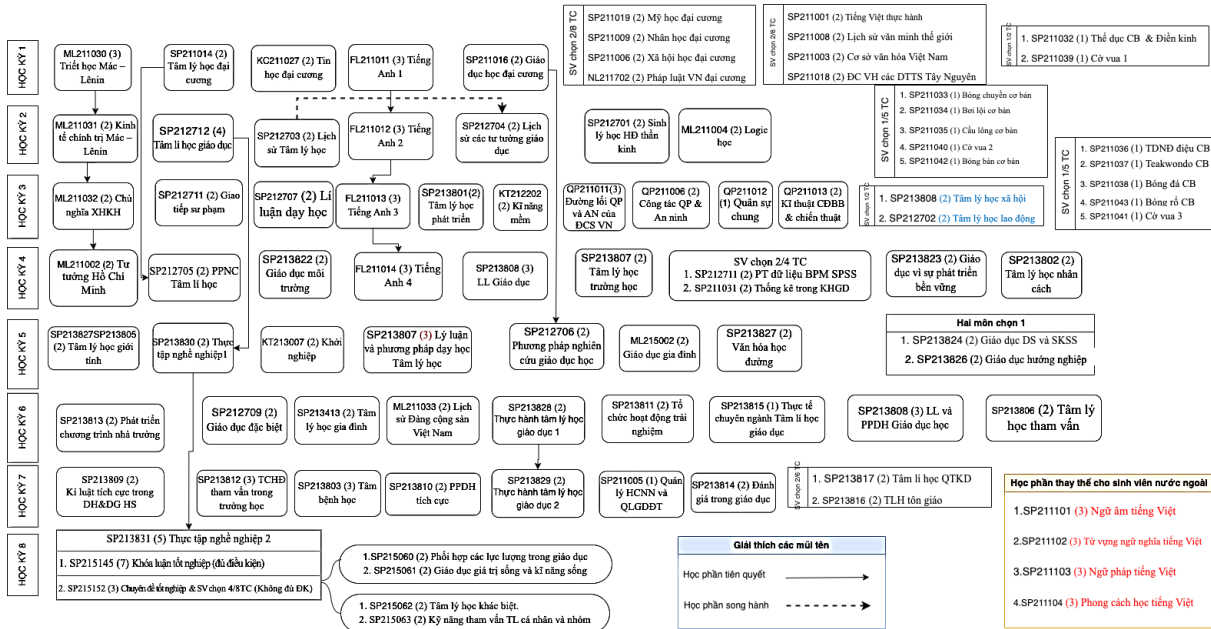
HỌC KỲ 1

ML211030 (3) Triết học Mác – Lênin

SP211014 (2) Tâm lý học đại cương

KC211027 (2) Tin học đại cương

FL211011 (3) Tiếng Anh 1

SP211016 (2) Giáo dục học đại cương

SV chọn 2/8 TC
SP211019 (2) Mỹ học đại cương
SP211007 (2) Nhân học đại cương
SP211006 (2) Xã hội học đại cương
NL211702 (2) Pháp luật VN đại cương

SV chọn 2/8 TC
SP211001 (2) Tiếng Việt thực hành
SP211008 (2) Lịch sử văn minh thế giới
SP211003 (2) Cơ sở văn hóa Việt Nam
SP211018 (2) ĐC VH các DTTS Tây Nguyên

SV chọn 1/2 TC
1. SP211032 (1) Thể dục CB & Điền kinh
2. SP211039 (1) Cờ vua 1

HỌC KỲ 2

ML211031 (2) Kinh tế chính trị Mác – Lênin

SP212712 (4) Tâm lí học giáo dục

SP212703 (2) Lịch sử Tâm lý học

FL211012 (3) Tiếng Anh 2

SP212704 (2) Lịch sử các tư tưởng giáo dục

SP212701 (2) Sinh lý học HĐ thần kinh

ML211004 (2) Logic học

SV chọn 1/5 TC
1. SP211033 (1) Bóng chuyền cơ bản
2. SP211034 (1) Bơi lội cơ bản
3. SP211035 (1) Cầu lông cơ bản
4. SP211040 (1) Cờ vua 2
5. SP211042 (1) Bóng bàn cơ bản

SV chọn 1/5 TC
1. SP211036 (1) TDNĐ điệu CB
2. SP211037 (1) Teakwondo CB
3. SP211038 (1) Bóng đá CB
4. SP211043 (1) Bóng rổ CB
5. SP211041 (1) Cờ vua 3

HỌC KỲ 3

ML211032 (2) Chủ nghĩa XHKH

SP212711 (2) Giao tiếp sư phạm

SP212707 (2) Lí luận dạy học

FL211013 (3) Tiếng Anh 3

SP213801(2) Tâm lý học phát triển

KT212202 (2) Kĩ năng mềm

QP211011(3) Đường lối QP và AN của ĐCS VN

QP211006 (2) Công tác QP & An ninh

QP211012 (1) Quân sự chung

QP211013 (2) Kĩ thuật CĐBB & chiến thuật

SV chọn 2/4 TC
1. SP213808 (2) Tâm lý học xã hội
2. SP212702 (2) Tâm lý học lao động

HỌC KỲ 4

ML211002 (2) Tư tưởng Hồ Chí Minh

SP212705 (2) PPNC Tâm lí học

SP213822 (2) Giáo dục môi trường

FL211014 (3) Tiếng Anh 4

SP213808 (3) LL Giáo dục

SP213807 (2) Tâm lý học trường học

SV chọn 2/4 TC
1. SP212711 (2) PT dữ liệu BPM SPSS
2. SP211031 (2) Thống kê trong KHGD

SP213823 (2) Giáo dục vì sự phát triển bền vững

SP213802 (2) Tâm lý học nhân cách

HỌC KỲ 5

SP213827SP213805 (2) Tâm lý học giới tính

SP213830 (2) Thực tập nghề nghiệp1

KT213007 (2) Khởi nghiệp

SP213807 (3) Lý luận và phương pháp dạy học Tâm lý học

SP212706 (2) Phương pháp nghiên cứu giáo dục học

ML215002 (2) Giáo dục gia đình

SP213827 (2) Văn hóa học đường

Hai môn chọn 1
1. SP213824 (2) Giáo dục DS và SKSS
2. SP213826 (2) Giáo dục hướng nghiệp

HỌC KỲ 6

SP213813 (2) Phát triển chương trình nhà trường

SP212709 (2) Giáo dục đặc biệt

SP213413 (2) Tâm lý học gia đình

ML211033 (2) Lịch sử Đảng cộng sản Việt Nam

SP213828 (2) Thực hành tâm lý học giáo dục 1

SP213811 (2) Tổ chức hoạt động trải nghiệm

SP213815 (1) Thực tế chuyên ngành Tâm lí học giáo dục

SP213808 (3) LL và PPDH Giáo dục học

SP213806 (2) Tâm lý học tham vấn

HỌC KỲ 7

SP213809 (2) Kỉ luật tích cực trong DH&DG HS

SP213812 (3) TCHĐ tham vấn trong trường học

SP213803 (3) Tâm bệnh học

SP213810 (2) PPDH tích cực

SP213829 (2) Thực hành tâm lý học giáo dục 2

ML211005 (1) Quản lý HCNN & QLGDĐT

SP213814 (2) Đánh giá trong giáo dục

SV chọn 2/4 TC
1. SP213817 (2) Tâm lí học QTKD
2. SP213816 (2) TLH tôn giáo

Học phần thay thế cho sinh viên nước ngoài
1.SP211101 (3) Ngữ âm tiếng Việt
2.SP211102 (3) Từ vựng ngữ nghĩa tiếng Việt
3.SP211103 (3) Ngữ pháp tiếng Việt
4.SP211104 (3) Phong cách học tiếng Việt

HỌC KỲ 8

SP213831 (5) Thực tập nghề nghiệp 2
1. SP215145 (7) Khóa luận tốt nghiệp (đủ điều kiện)
2. SP215152 (3) Chuyên đề tốt nghiệp & SV chọn 4/8TC (Không đủ ĐK)

1.SP215060 (2) Phối hợp các lực lượng trong giáo dục
2. SP215061 (2) Giáo dục giá trị sống và kĩ năng sống

1. SP215062 (2) Tâm lý học khác biệt.
2. SP215063 (2) Kỹ năng tham vấn TL cá nhân và nhóm

Giải thích các mũi tên
Học phần tiên quyết
Học phần song hành